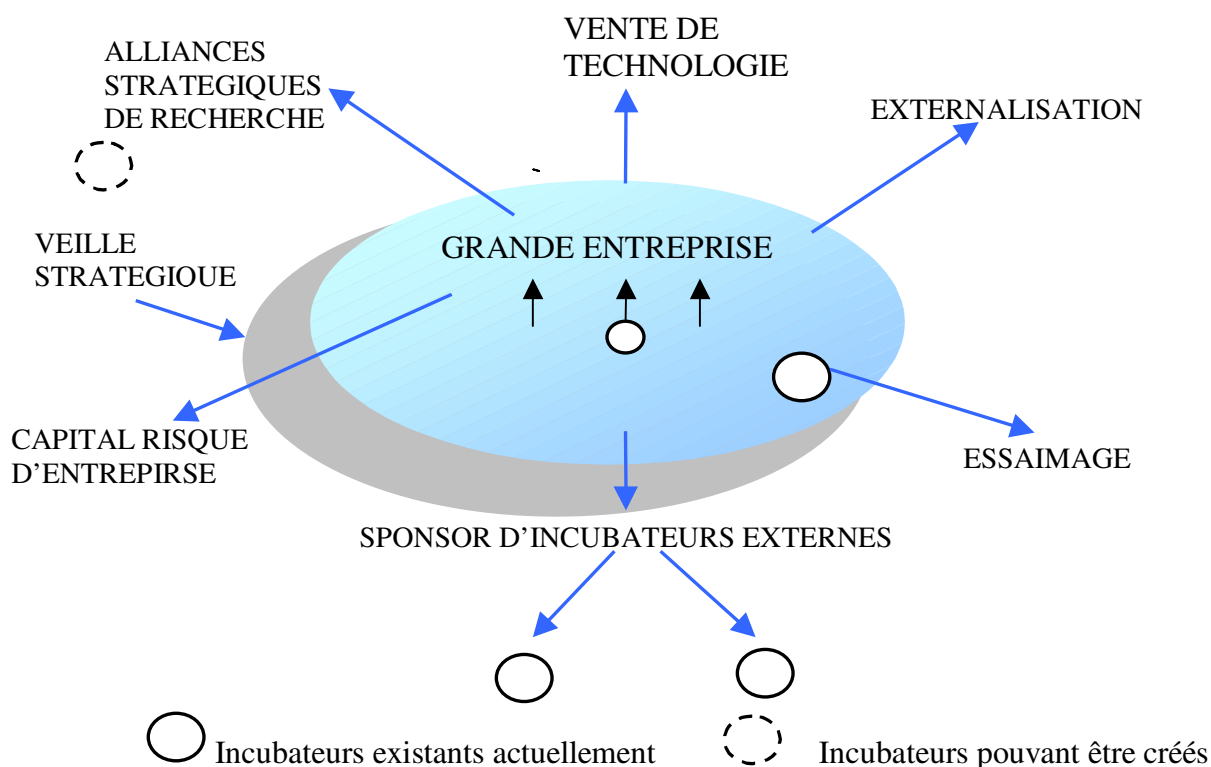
ALLIANCES STRATEGIQUES DE RECHERCHE

VENTE DE TECHNOLOGIE

EXTERNALISATION

VEILLE STRATEGIOUE

GRANDE ENTREPRISE

CAPITAL RISQUE D'ENTREPIRSE

ESSAIMAGE

SPONSOR D'INCUBATEURS EXTERNES

Incubateurs existants actuellement

Incubateurs pouvant être créés